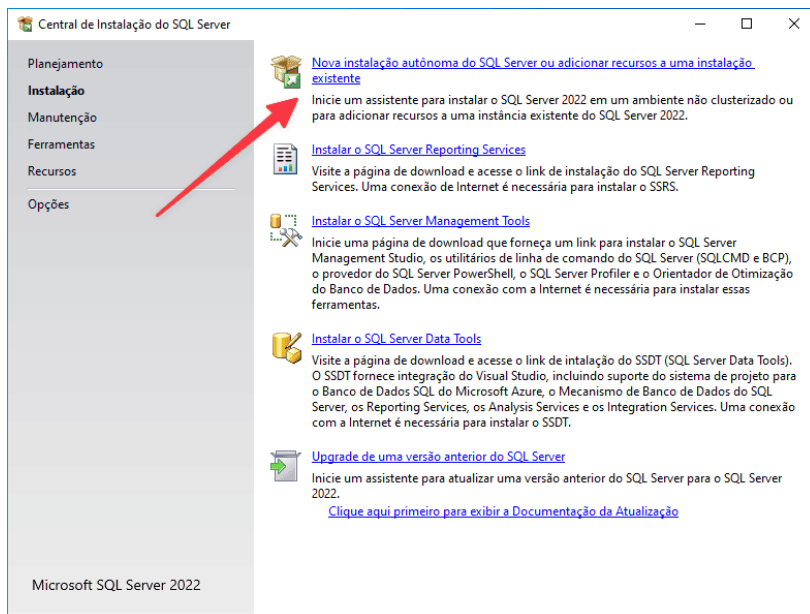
Central de Instalação do SQL Server

Planejamento
Instalação
Manutenção
Ferramentas
Recursos
Opções

Microsoft SQL Server 2022

Nova instalação autônoma do SQL Server ou adicionar recursos a uma instalação existente
Inicie um assistente para instalar o SQL Server 2022 em um ambiente não clusterizado ou para adicionar recursos a uma instância existente do SQL Server 2022.

Instalar o SQL Server Reporting Services
Visite a página de download e acesse o link de instalação do SQL Server Reporting Services. Uma conexão de Internet é necessária para instalar o SSRS.

Instalar o SQL Server Management Tools
Inicie uma página de download que forneça um link para instalar o SQL Server Management Studio, os utilitários de linha de comando do SQL Server (SQLCMD e BCP), o provedor do SQL Server PowerShell, o SQL Server Profiler e o Orientador de Otimização do Banco de Dados. Uma conexão com a Internet é necessária para instalar essas ferramentas.

Instalar o SQL Server Data Tools
Visite a página de download e acesse o link de intalação do SSDT (SQL Server Data Tools). O SSDT fornece integração do Visual Studio, incluindo suporte do sistema de projeto para o Banco de Dados SQL do Microsoft Azure, o Mecanismo de Banco de Dados do SQL Server, os Reporting Services, os Analysis Services e os Integration Services. Uma conexão com a Internet é necessária para instalar o SSDT.

Upgrade de uma versão anterior do SQL Server
Inicie um assistente para atualizar uma versão anterior do SQL Server para o SQL Server 2022.
Clique aqui primeiro para exibir a Documentação da Atualização